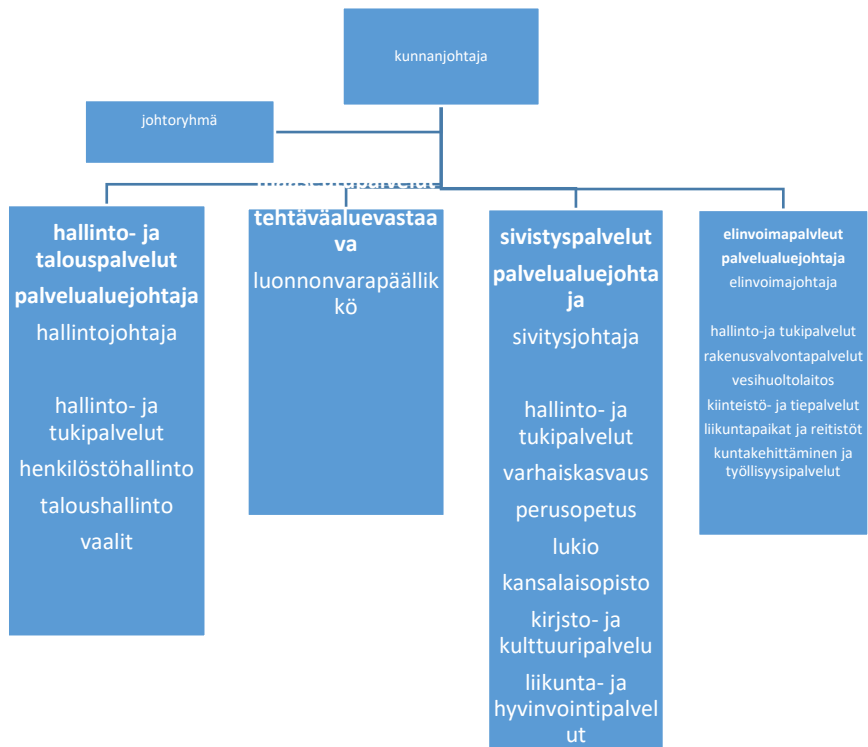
kunnanjohtaja

johtoryhmä

hallinto- ja talouspalvelut
palvelualuejohtaja
hallintojohtaja

hallinto- ja tukipalvelut
henkilöstöhallinto
taloushallinto
vaalit

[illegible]
tehtäväaluevastaava
luonnonvarapäällikkö

sivistyspalvelut
palvelualuejohtaja
sivitysjohtaja

hallinto- ja tukipalvelut
varhaiskasvaus
perusopetus
lukio
kansalaisopisto
kirjsto- ja kulttuuripalvelu
liikunta- ja hyvinvointipalvelut

elinvoimapalvleut
palvelualuejohtaja
elinvoimajohtaja

hallinto-ja tukipalvelut
rakenusvalvontapalvelut
vesihuoltolaitos
kiinteistö- ja tiepalvelut
liikuntapaikat ja reitistöt
kuntakehittäminen ja työllisyyspalvelut